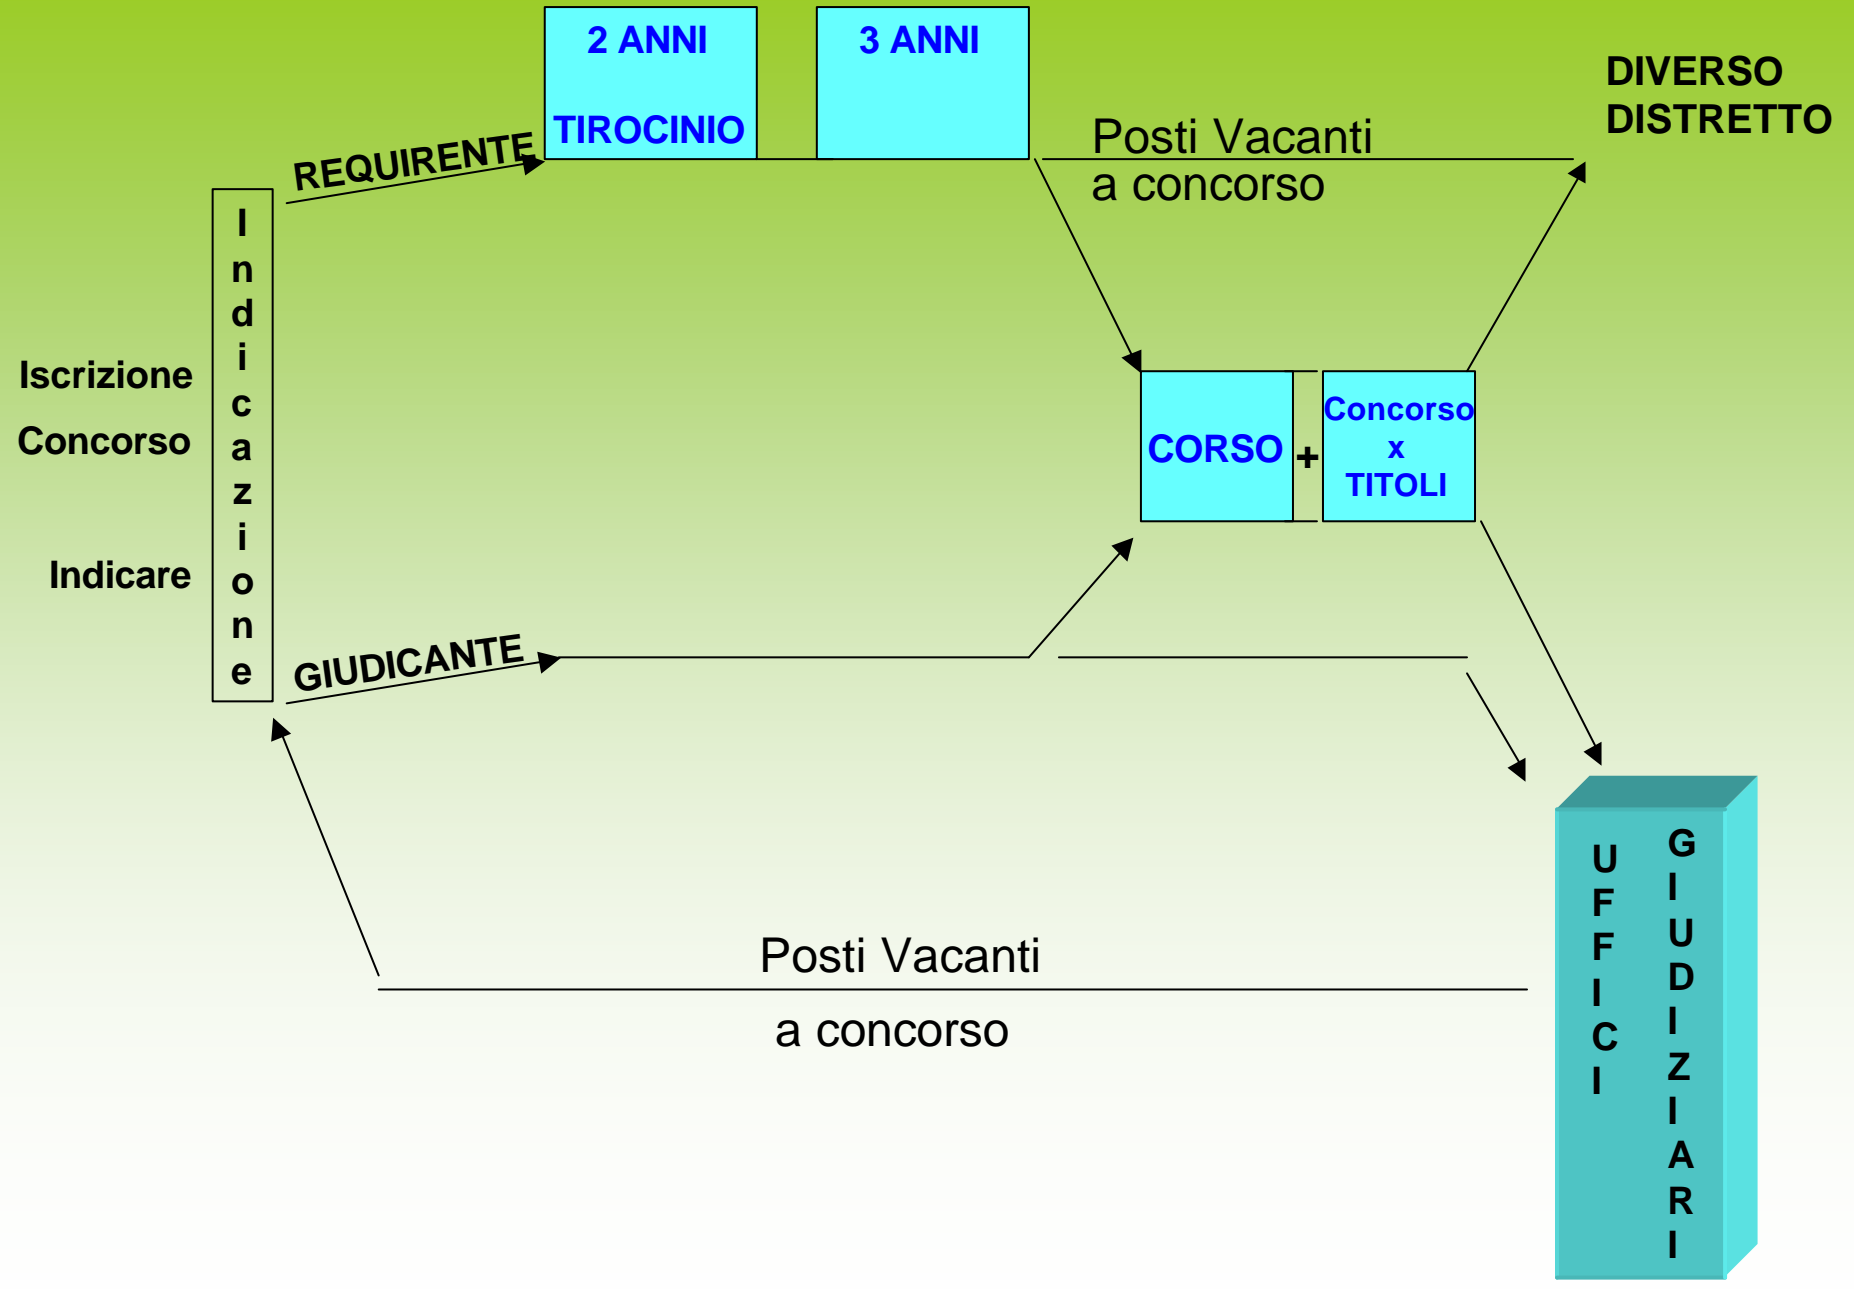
2 ANNI

TIROCINIO

3 ANNI

DIVERSO DISTRETTO

REQUIRENTE

Posti Vacanti a concorso

Iscrizione

Concorso

Indicare

Indicazione

CORSO + Concorso x TITOLI

GIUDICANTE

UFFICI GIUDIZIARI

Posti Vacanti

a concorso